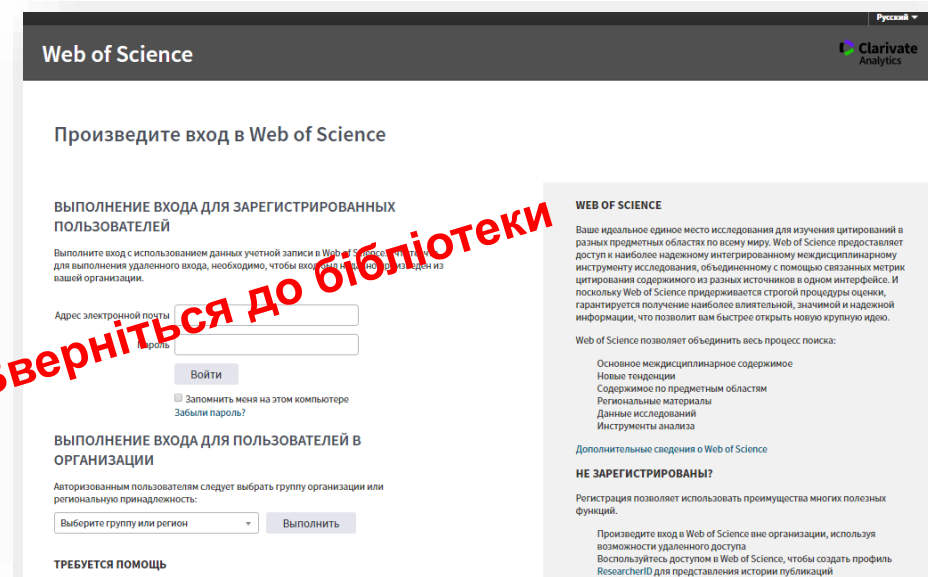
Русский

Web of Science

Clarivate Analytics

Произведите вход в Web of Science

ВЫПОЛНЕНИЕ ВХОДА ДЛЯ ЗАРЕГИСТРИРОВАННЫХ ПОЛЬЗОВАТЕЛЕЙ

Выполните вход с использованием данных учетной записи в Web of Science. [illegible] для выполнения удаленного входа, необходимо, чтобы вход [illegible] вашей организации.

Адрес электронной почты

Пароль

Войти

Запомнить меня на этом компьютере

Забыли пароль?

звернiться до бiблiотеки

ВЫПОЛНЕНИЕ ВХОДА ДЛЯ ПОЛЬЗОВАТЕЛЕЙ В ОРГАНИЗАЦИИ

Авторизованным пользователям следует выбрать группу организации или региональную принадлежность:

Выберите группу или регион

Выполнить

ТРЕБУЕТСЯ ПОМОЩЬ

WEB OF SCIENCE

Ваше идеальное единое место исследования для изучения цитирований в разных предметных областях по всему миру. Web of Science предоставляет доступ к наиболее надежному интегрированному междисциплинарному инструменту исследования, объединенному с помощью связанных метрик цитирования содержимого из разных источников в одном интерфейсе. И поскольку Web of Science придерживается строгой процедуры оценки, гарантируется получение наиболее влиятельной, значимой и надежной информации, что позволит вам быстрее открыть новую крупную идею.

Web of Science позволяет объединить весь процесс поиска:

Основное междисциплинарное содержимое
Новые тенденции
Содержимое по предметным областям
Региональные материалы
Данные исследований
Инструменты анализа

Дополнительные сведения о Web of Science

НЕ ЗАРЕГИСТРИРОВАНЫ?

Регистрация позволяет использовать преимущества многих полезных функций.

Произведите вход в Web of Science вне организации, используя возможности удаленного доступа
Воспользуйтесь доступом в Web of Science, чтобы создать профиль ResearcherID для представления истории публикаций